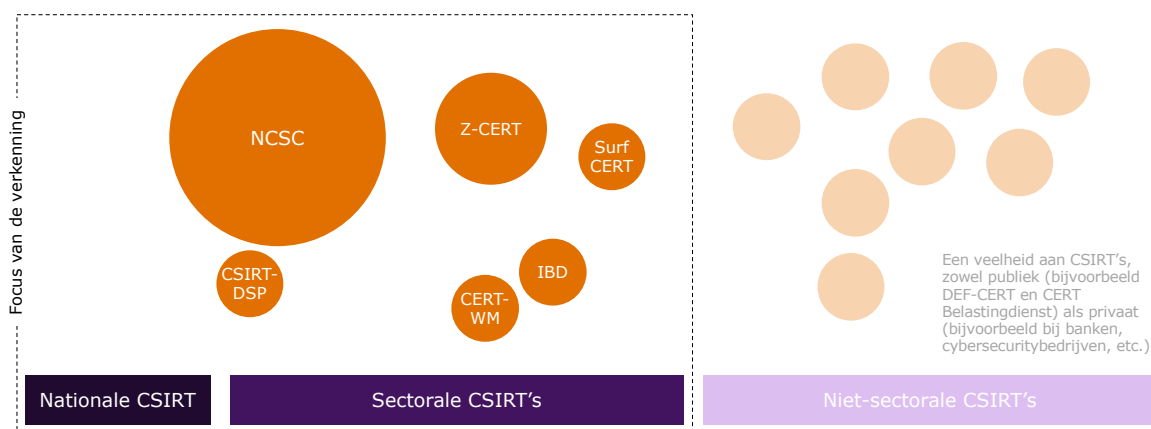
Focus van de verkenning

NCSC

Z-CERT

Surf CERT

CSIRT-DSP

IBD

CERT-WM

Een veelheid aan CSIRT's, zowel publiek (bijvoorbeeld DEF-CERT en CERT Belastingdienst) als privaat (bijvoorbeeld bij banken, cybersecuritybedrijven, etc.)

Nationale CSIRT

Sectorale CSIRT's

Niet-sectorale CSIRT's